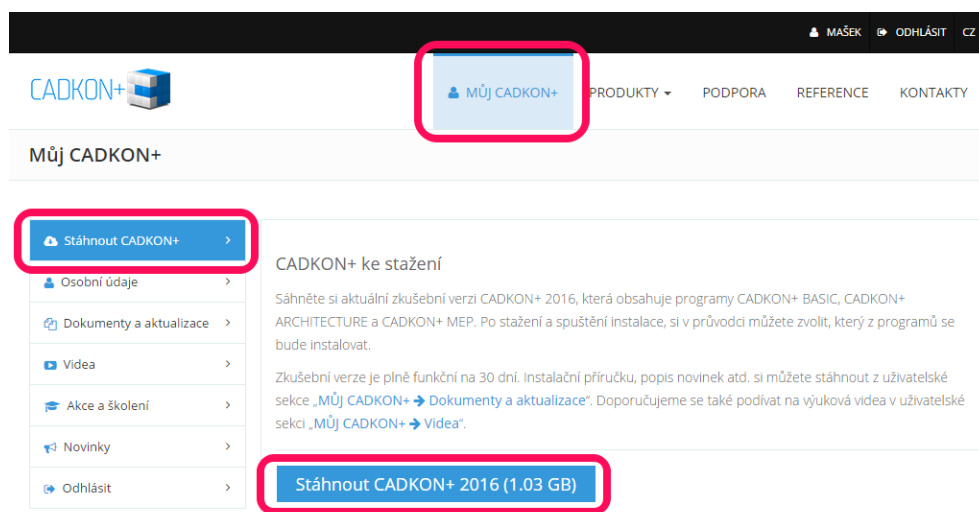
MAŠEK ODHLÁSIT CZ

CADKON+

MŮJ CADKON+ PRODUKTY PODPORA REFERENCE KONTAKTY

Můj CADKON+

Stáhnout CADKON+
Osobní údaje
Dokumenty a aktualizace
Videa
Akce a školení
Novinky
Odhlásit

CADKON+ ke stažení

Sáhněte si aktuální zkušební verzi CADKON+ 2016, která obsahuje programy CADKON+ BASIC, CADKON+ ARCHITECTURE a CADKON+ MEP. Po stažení a spuštění instalace, si v průvodci můžete zvolit, který z programů se bude instalovat.

Zkušební verze je plně funkční na 30 dní. Instalační příručku, popis novinek atd. si můžete stáhnout z uživatelské sekce „MŮJ CADKON+ → Dokumenty a aktualizace“. Doporučujeme se také podívat na výuková videa v uživatelské sekci „MŮJ CADKON+ → Videa“.

Stáhnout CADKON+ 2016 (1.03 GB)